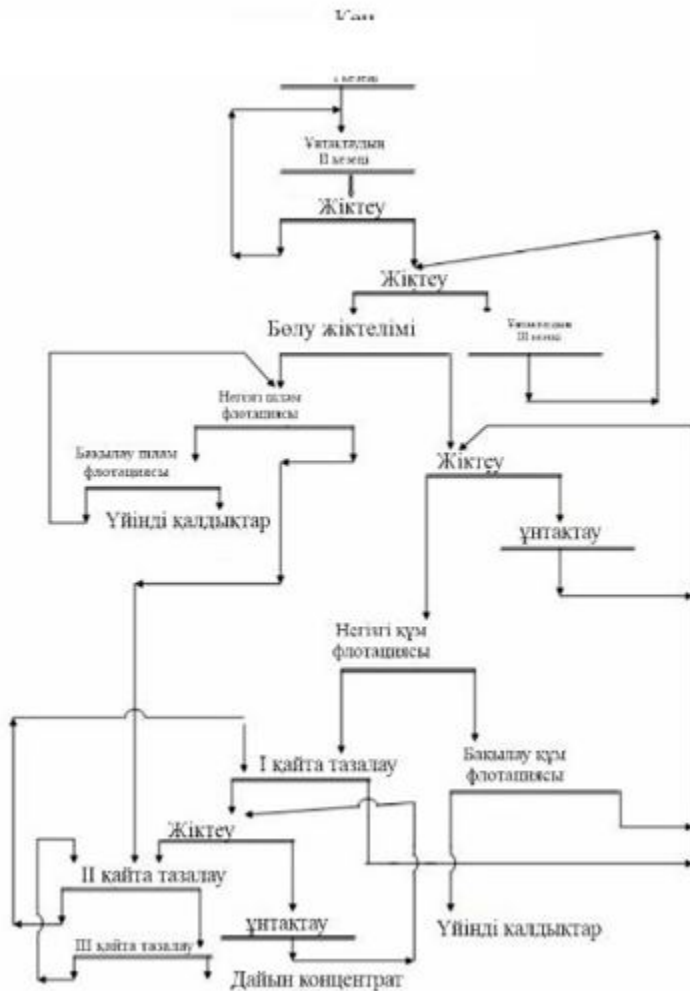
Кен

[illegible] кезең

Ұнтақтаудың II кезеңі

Жіктеу

Жіктеу

Бөлу жіктелімі

Ұнтақтаудың III кезеңі

Негізгі шлам флотациясы

Бақылау шлам флотациясы

Үйінді қалдықтар

Жіктеу

ұнтақтау

Негізгі құм флотациясы

I қайта тазалау

Бақылау құм флотациясы

Жіктеу

II қайта тазалау

ұнтақтау

Үйінді қалдықтар

III қайта тазалау

Дайын концентрат